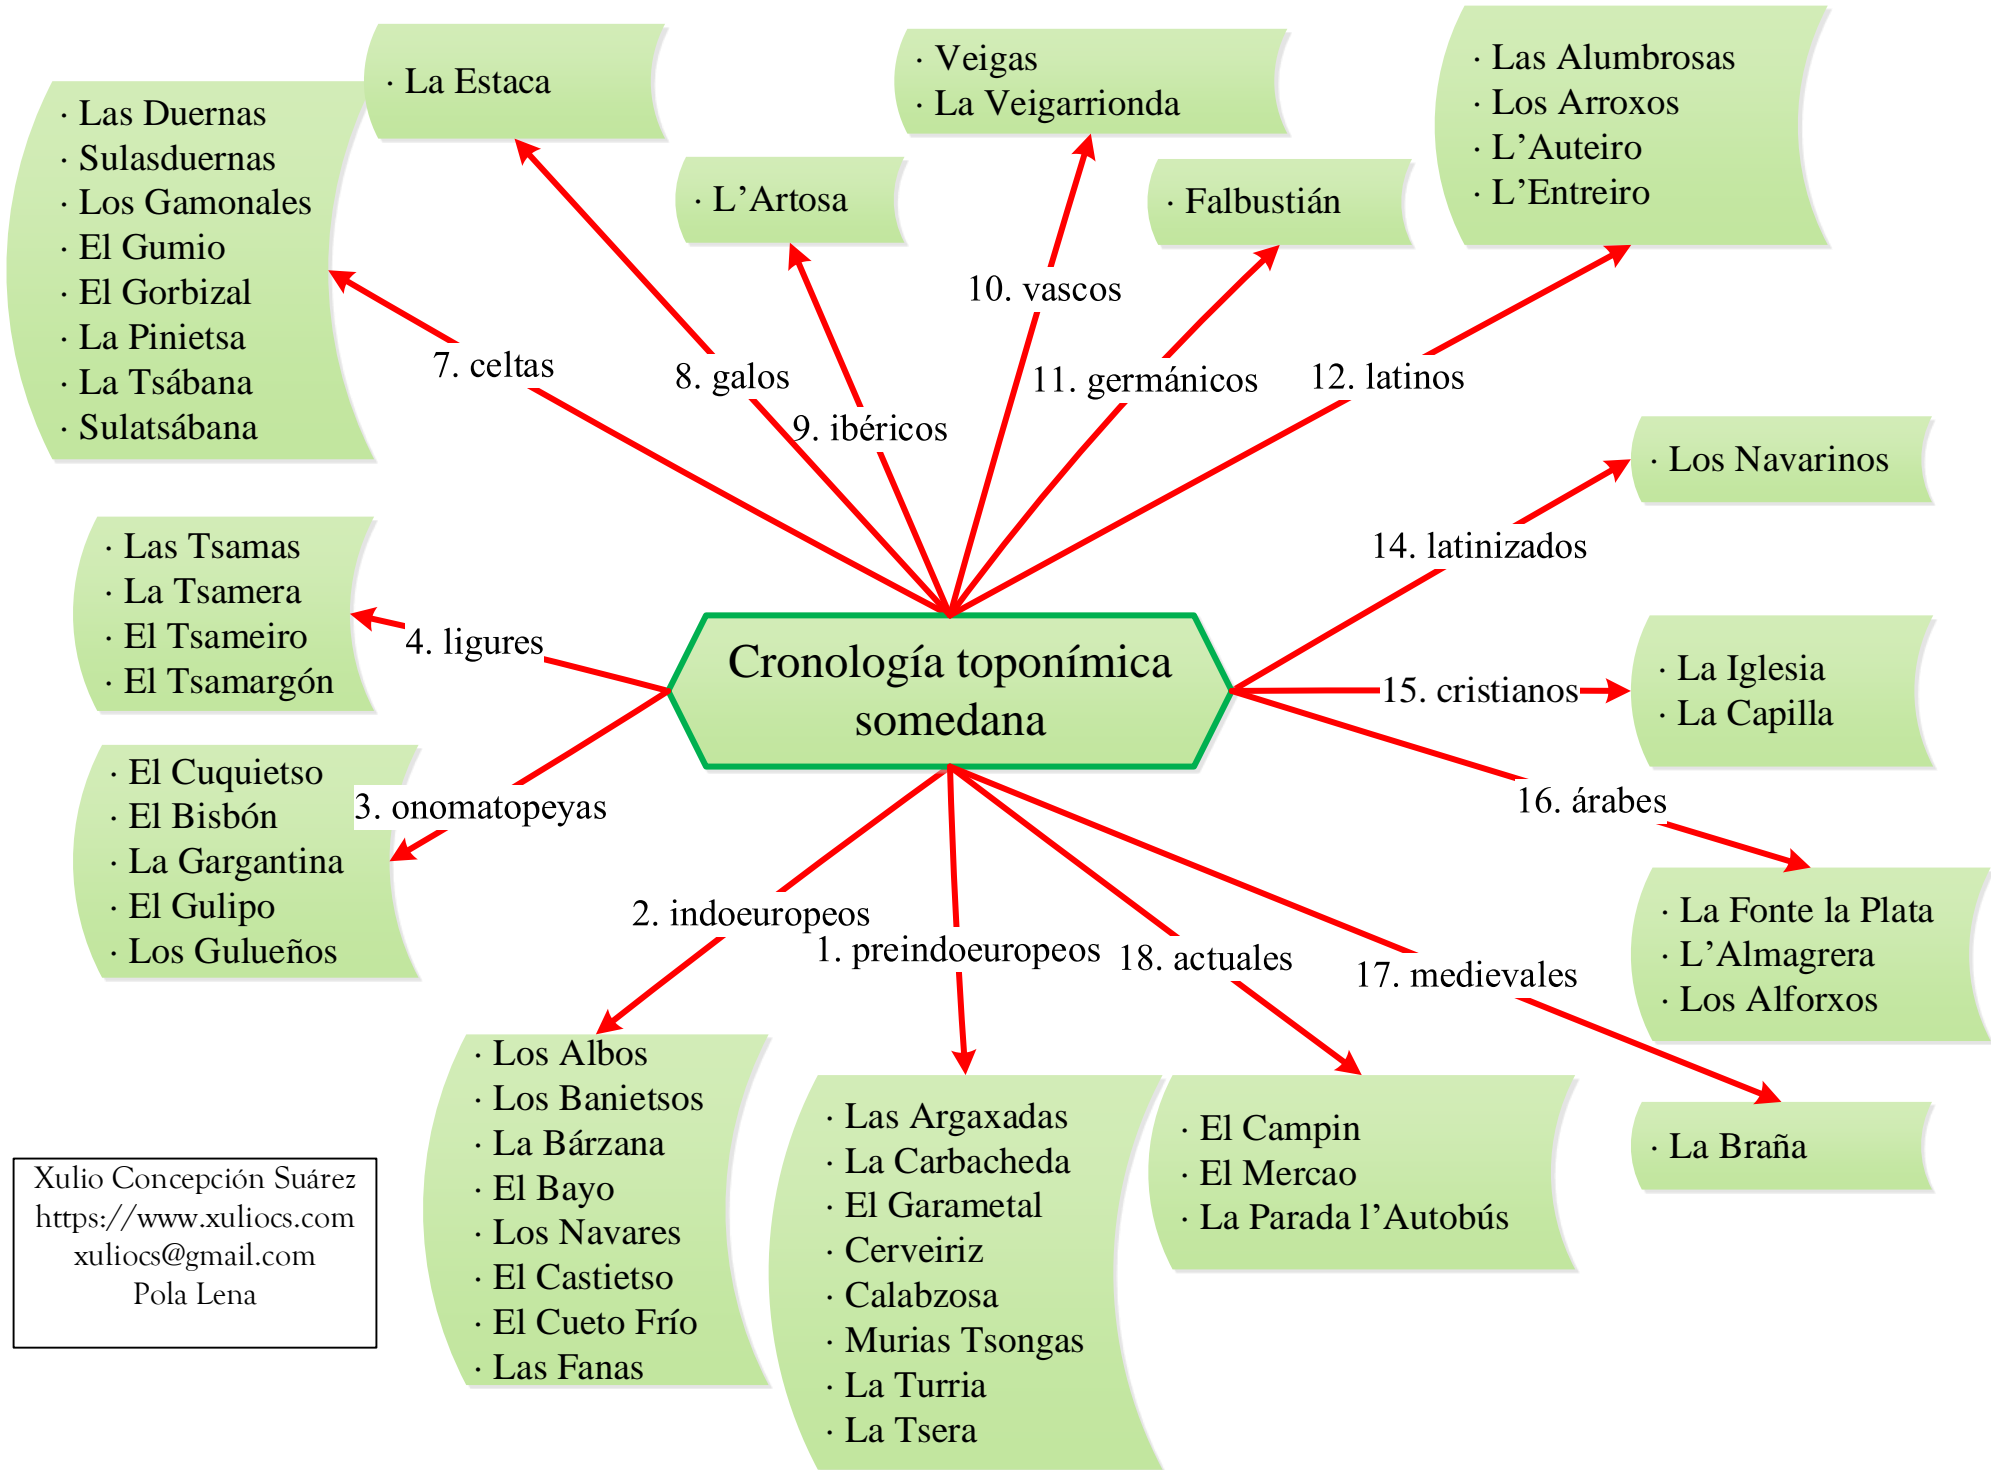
Cronología toponímica somedana

1. preindoeuropeos
· Las Argaxadas
· La Carbacheda
· El Garametal
· Cerveiriz
· Calabzosa
· Murias Tsongas
· La Turria
· La Tsera

2. indoeuropeos
· Los Albos
· Los Banietsos
· La Bárzana
· El Bayo
· Los Navares
· El Castietso
· El Cueto Frío
· Las Fanas

3. onomatopeyas
· El Cuquietso
· El Bisbón
· La Gargantina
· El Gulipo
· Los Gulueños

4. ligures
· Las Tsamas
· La Tsamera
· El Tsameiro
· El Tsamargón

7. celtas
· Las Duernas
· Sulasduernas
· Los Gamonales
· El Gumio
· El Gorbizal
· La Pinietsa
· La Tsábana
· Sulatsábana

8. galos
· La Estaca

9. ibéricos
· L'Artosa

10. vascos
· Veigas
· La Veigarrionda

11. germánicos
· Falbustián

12. latinos
· Las Alumbrosas
· Los Arroxos
· L'Auteiro
· L'Entreiro

14. latinizados
· Los Navarinos

15. cristianos
· La Iglesia
· La Capilla

16. árabes
· La Fonte la Plata
· L'Almagrera
· Los Alforxos

17. medievales
· La Braña

18. actuales
· El Campin
· El Mercao
· La Parada l'Autobús

Xulio Concepción Suárez
https://www.xuliocs.com
xuliocs@gmail.com
Pola Lena